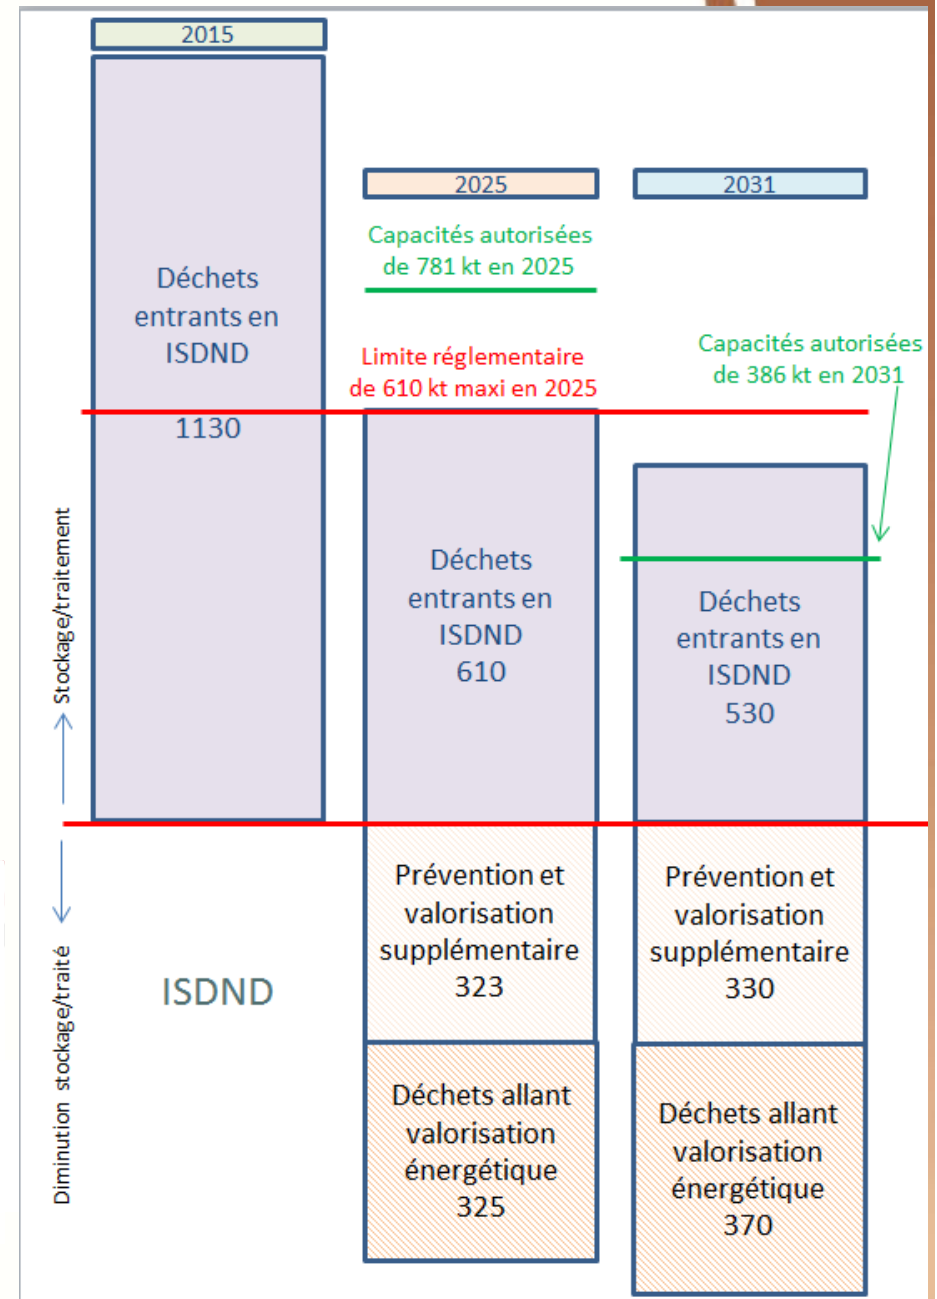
2015

Déchets entrants en ISDND

1130

2025

Capacités autorisées de 781 kt en 2025

Limite réglementaire de 610 kt maxi en 2025

Déchets entrants en ISDND 610

2031

Capacités autorisées de 386 kt en 2031

Déchets entrants en ISDND 530

Stockage/traitement

Diminution stockage/traité

ISDND

Prévention et valorisation supplémentaire 323

Prévention et valorisation supplémentaire 330

Déchets allant valorisation énergétique 325

Déchets allant valorisation énergétique 370